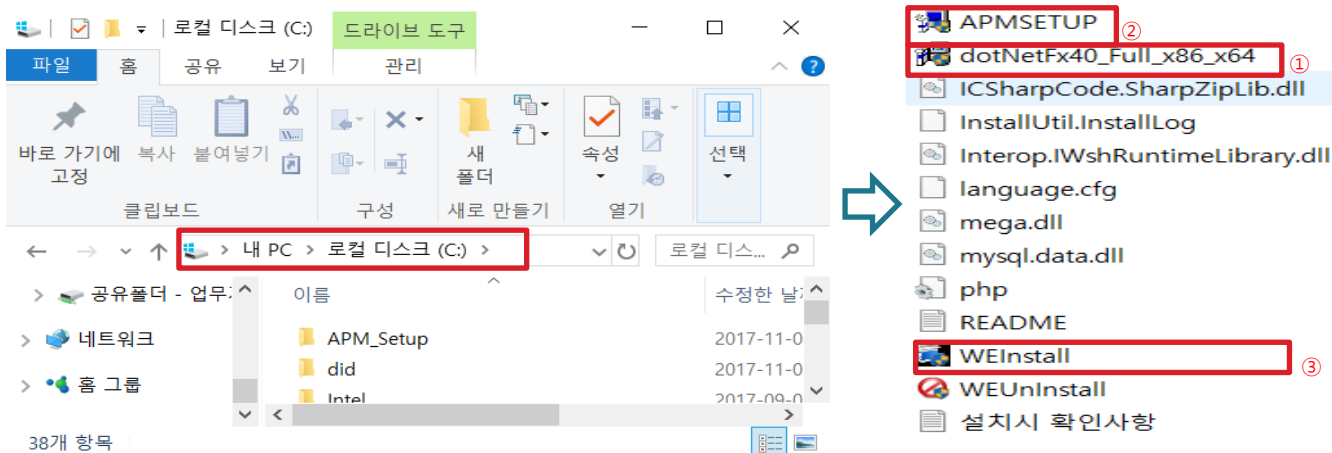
로컬 디스크 (C:)
드라이브 도구
파일
홈
공유
보기
관리
바로 가기에 고정
복사
붙여넣기
새 폴더
속성
선택
클립보드
구성
새로 만들기
열기
내 PC > 로컬 디스크 (C:) >
로컬 디스...
공유폴더 - 업무
네트워크
홈 그룹
이름
수정한 날
APM_Setup
2017-11-0
did
2017-11-0
Intel
2017-09-0
38개 항목

APMSETUP ②
dotNetFx40_Full_x86_x64 ①
ICSharpCode.SharpZipLib.dll
InstallUtil.InstallLog
Interop.IWshRuntimeLibrary.dll
language.cfg
mega.dll
mysql.data.dll
php
README
WEInstall ③
WEUnInstall
설치시 확인사항